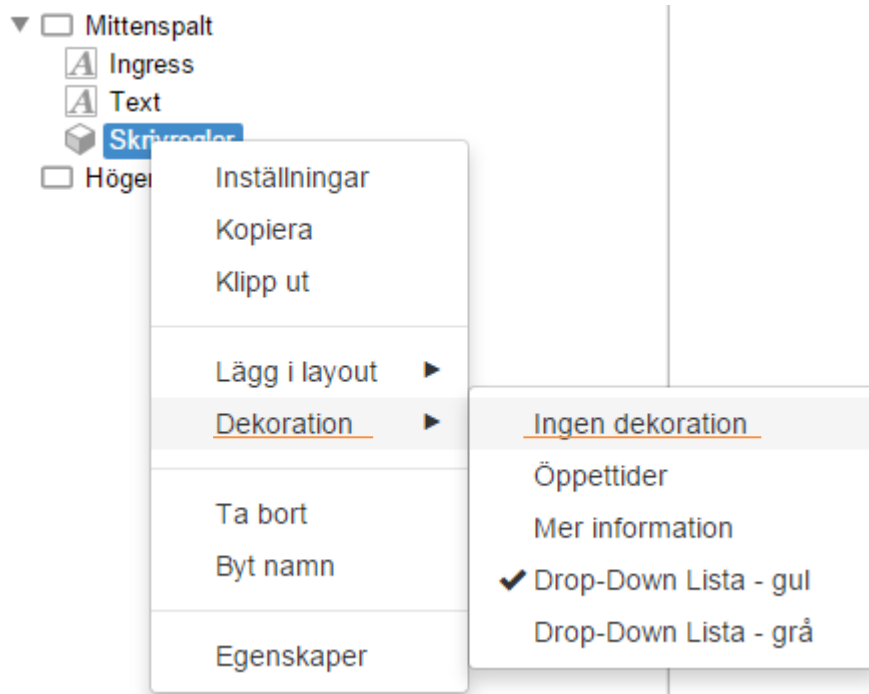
Mittenspalt
Ingress
Text
Skrivregler
Höger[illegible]

Inställningar
Kopiera
Klipp ut

Lägg i layout
Dekoration

Ta bort
Byt namn

Egenskaper

Ingen dekoration
Öppettider
Mer information
Drop-Down Lista - gul
Drop-Down Lista - grå